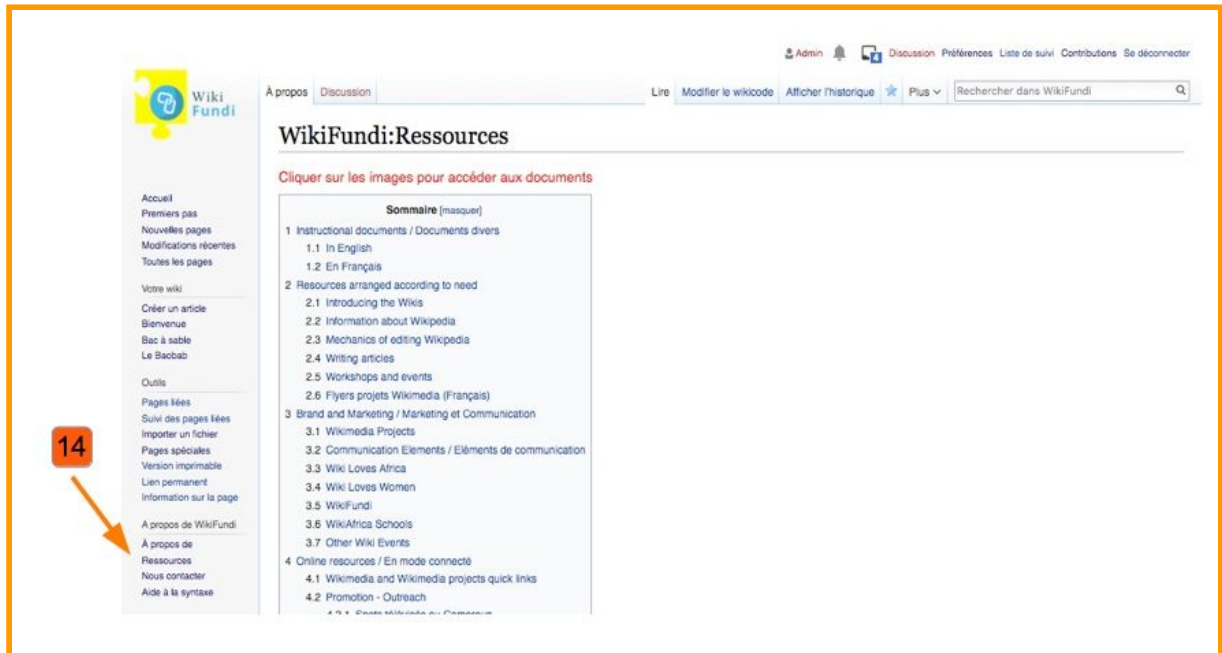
Admin Discussion Préférences Liste de suivi Contributions Se déconnecter

Wiki Fundi

À propos Discussion

Lire Modifier le wikicode Afficher l'historique Plus Rechercher dans WikiFundi

WikiFundi:Ressources

Cliquer sur les images pour accéder aux documents

Sommaire [masquer]

1 Instructional documents / Documents divers
1.1 In English
1.2 En Français
2 Resources arranged according to need
2.1 Introducing the Wikis
2.2 Information about Wikipedia
2.3 Mechanics of editing Wikipedia
2.4 Writing articles
2.5 Workshops and events
2.6 Flyers projets Wikimedia (Français)
3 Brand and Marketing / Marketing et Communication
3.1 Wikimedia Projects
3.2 Communication Elements / Eléments de communication
3.3 Wiki Loves Africa
3.4 Wiki Loves Women
3.5 WikiFundi
3.6 WikiAfrica Schools
3.7 Other Wiki Events
4 Online resources / En mode connecté
4.1 Wikimedia and Wikimedia projects quick links
4.2 Promotion - Outreach
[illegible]

Accueil
Premiers pas
Nouvelles pages
Modifications récentes
Toutes les pages

Votre wiki
Créer un article
Bienvenue
Bac à sable
Le Baobab

Outils
Pages liées
Suivi des pages liées
Importer un fichier
Pages spéciales
Version imprimable
Lien permanent
Information sur la page

A propos de WikiFundi
À propos de
Ressources
Nous contacter
Aide à la syntaxe

14